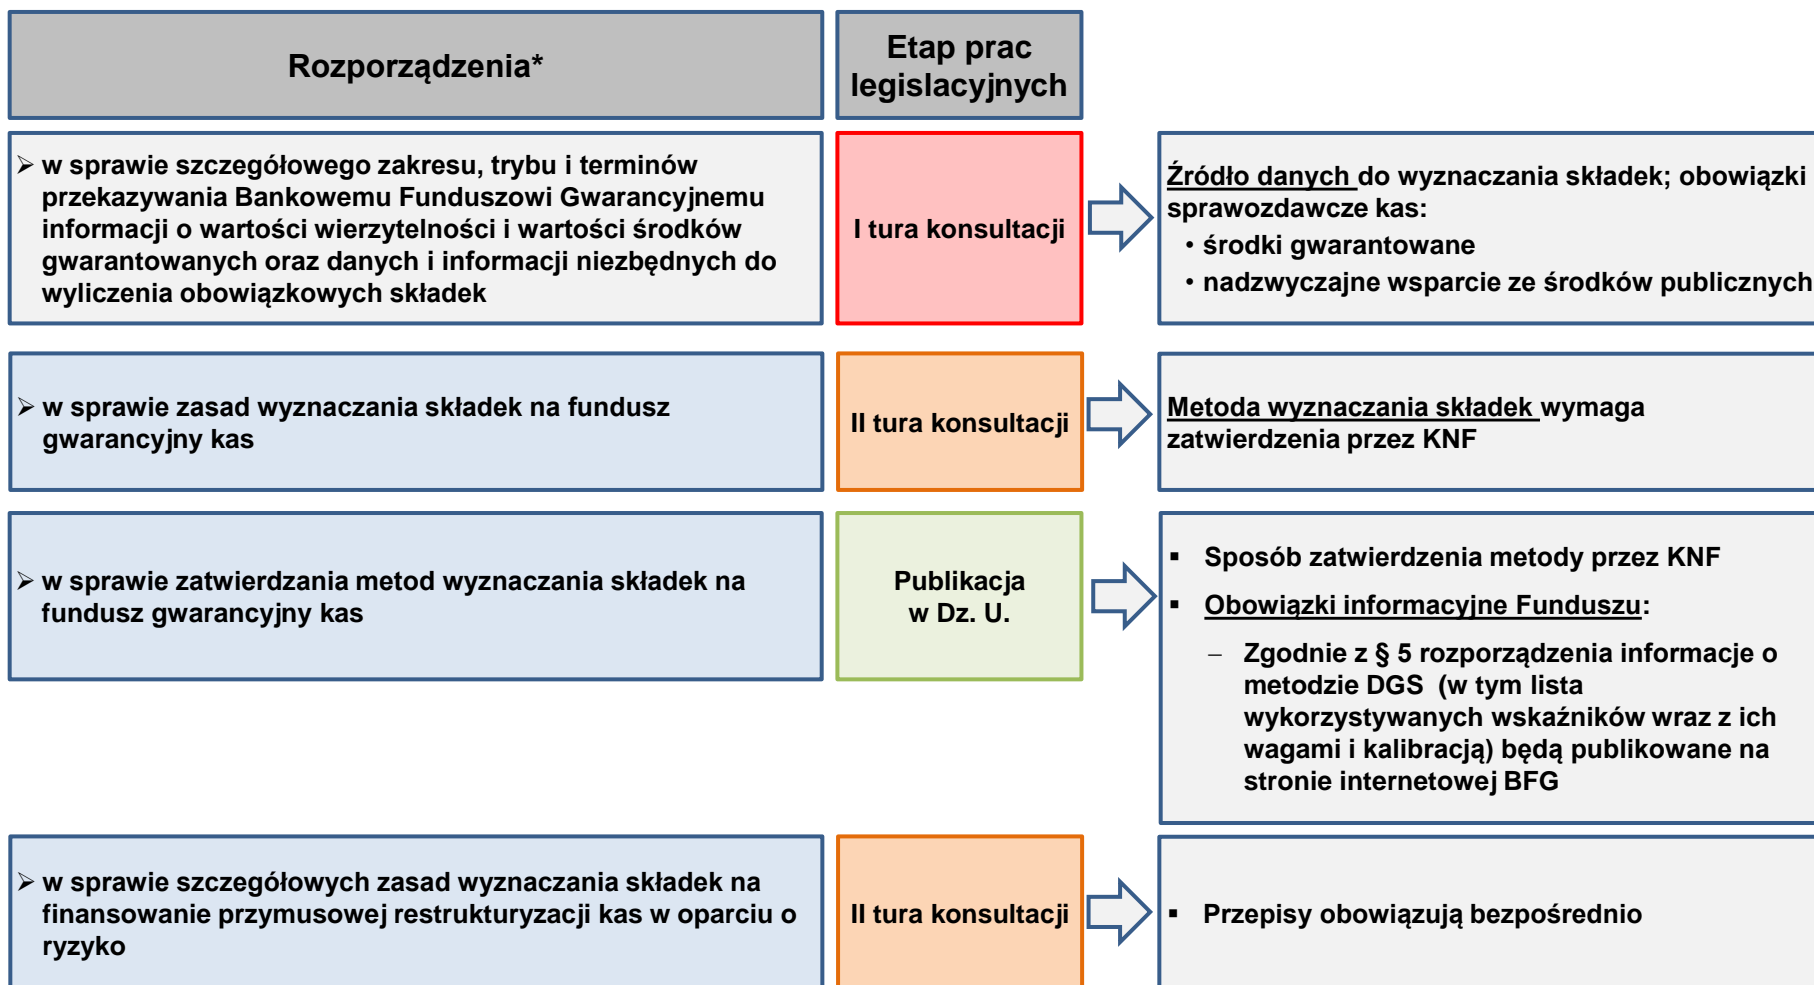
Rozporządzenia*

Etap prac legislacyjnych

➢ w sprawie szczegółowego zakresu, trybu i terminów przekazywania Bankowemu Funduszowi Gwarancyjnemu informacji o wartości wierzytelności i wartości środków gwarantowanych oraz danych i informacji niezbędnych do wyliczenia obowiązkowych składek

I tura konsultacji

Źródło danych do wyznaczania składek; obowiązki sprawozdawcze kas:
• środki gwarantowane
• nadzwyczajne wsparcie ze środków publicznych

➢ w sprawie zasad wyznaczania składek na fundusz gwarancyjny kas

II tura konsultacji

Metoda wyznaczania składek wymaga zatwierdzenia przez KNF

➢ w sprawie zatwierdzania metod wyznaczania składek na fundusz gwarancyjny kas

Publikacja w Dz. U.

▪ Sposób zatwierdzenia metody przez KNF
▪ Obowiązki informacyjne Funduszu:
– Zgodnie z § 5 rozporządzenia informacje o metodzie DGS (w tym lista wykorzystywanych wskaźników wraz z ich wagami i kalibracją) będą publikowane na stronie internetowej BFG

➢ w sprawie szczegółowych zasad wyznaczania składek na finansowanie przymusowej restrukturyzacji kas w oparciu o ryzyko

II tura konsultacji

▪ Przepisy obowiązują bezpośrednio